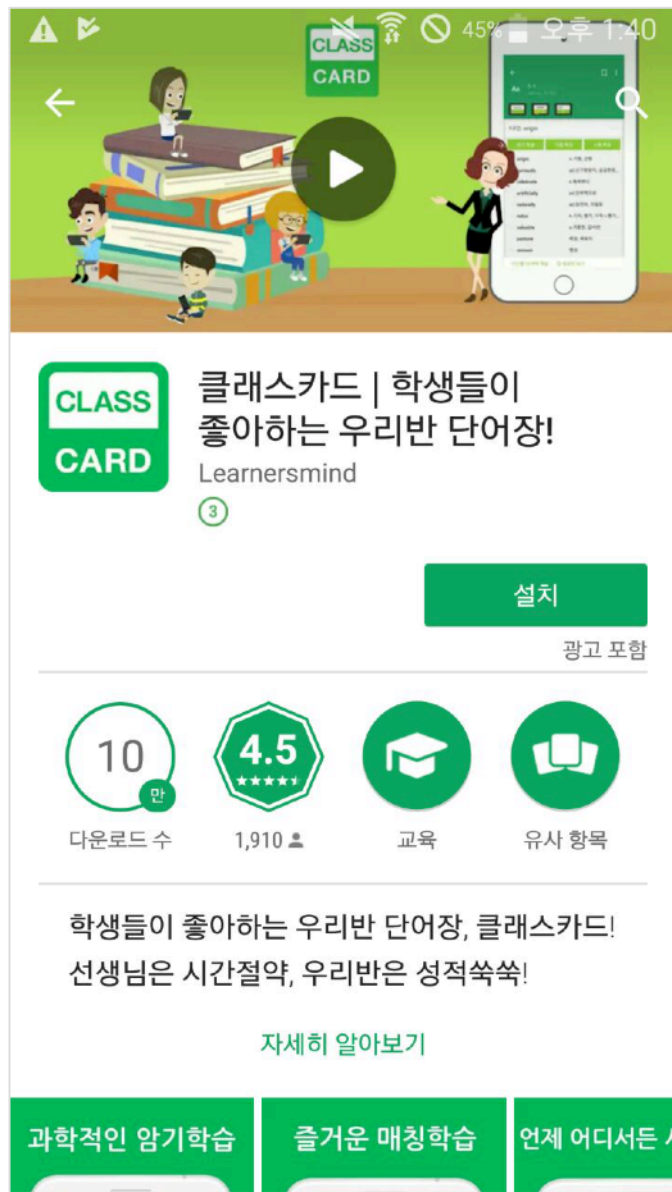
45% 오후 1:40

CLASS CARD

CLASS CARD

클래스카드 | 학생들이 좋아하는 우리반 단어장!

Learnersmind

3

설치

광고 포함

10 만

다운로드 수

4.5 ★★★★★

1,910

교육

유사 항목

학생들이 좋아하는 우리반 단어장, 클래스카드! 선생님은 시간절약, 우리반은 성적쑥쑥!

자세히 알아보기

과학적인 암기학습

즐거운 매칭학습

언제 어디서든 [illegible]